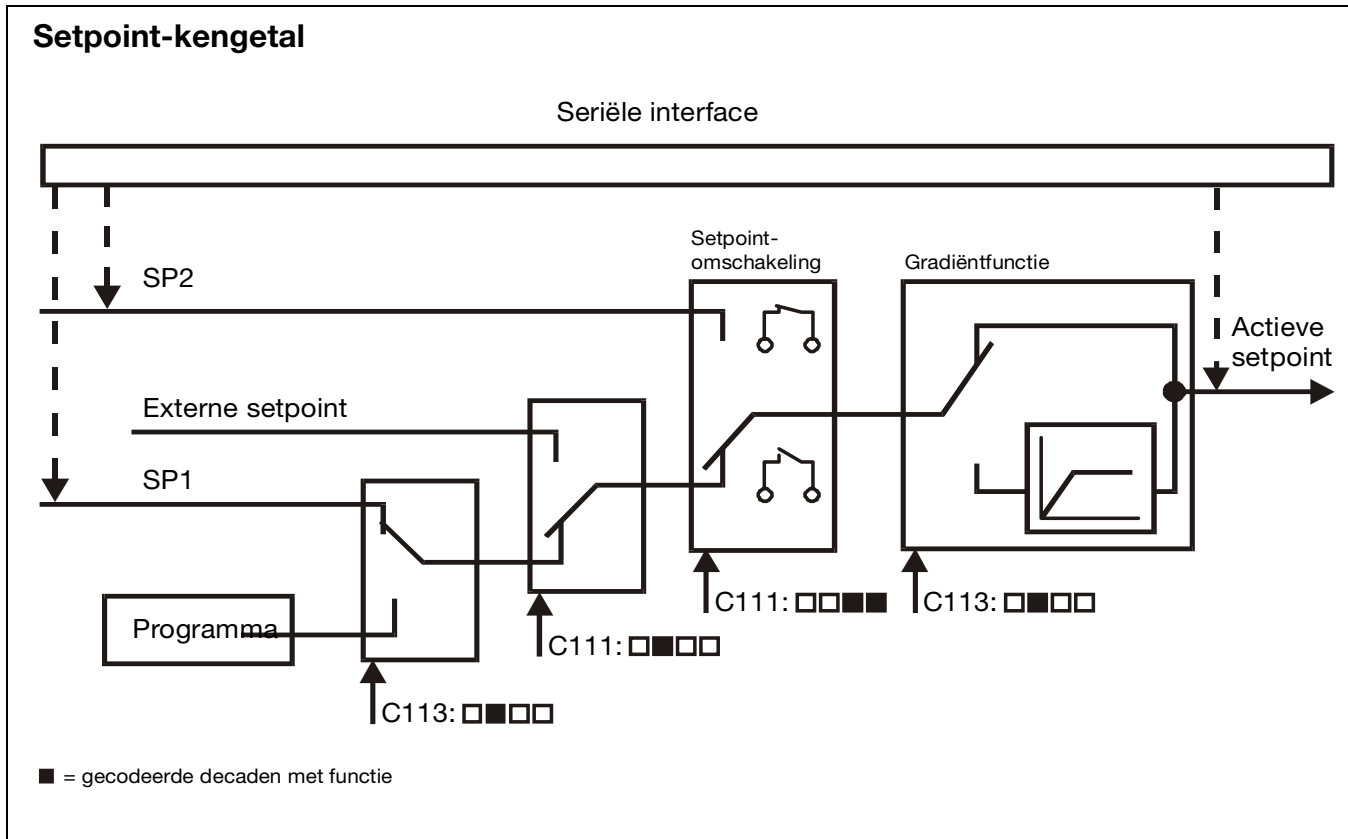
**Setpoint-kengetal**

Seriële interface

SP2

Setpoint-omschakeling

Gradiëntfunctie

Actieve setpoint

Externe setpoint

SP1

Programma

C113: □■□□

C111: □■□□

C111: □□■■

C113: □■□□

■ = gecodeerde decaden met functie